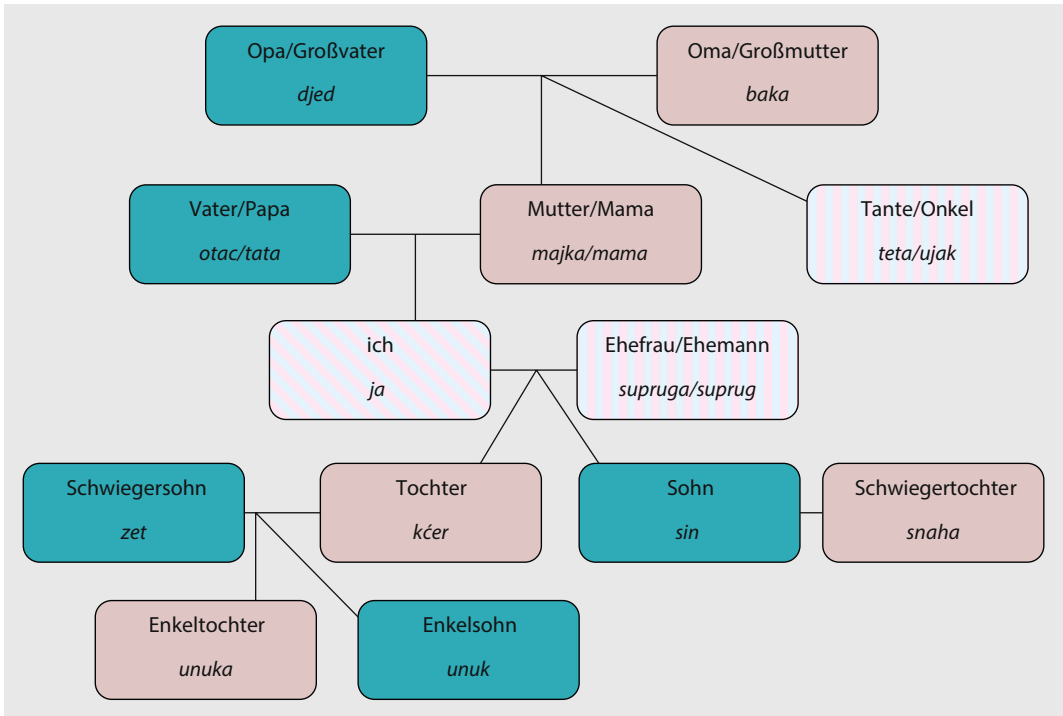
Opa/Großvater
*djed*

Oma/Großmutter
*baka*

Vater/Papa
*otac/tata*

Mutter/Mama
*majka/mama*

Tante/Onkel
*teta/ujak*

ich
*ja*

Ehefrau/Ehemann
*supruga/suprug*

Schwiegersohn
*zet*

Tochter
*kćer*

Sohn
*sin*

Schwiegertochter
*snaha*

Enkeltochter
*unuka*

Enkelsohn
*unuk*